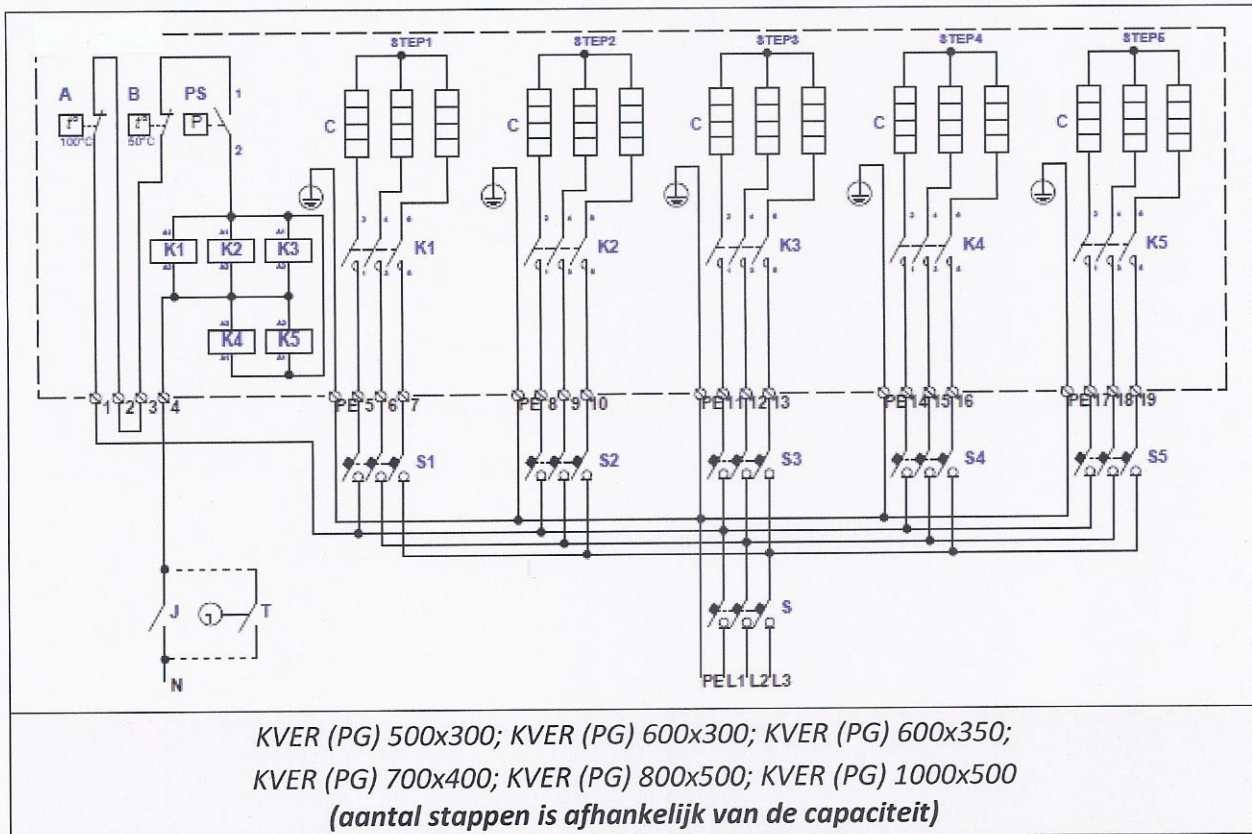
STEP1 STEP2 STEP3 STEP4 STEP5

A $t°$ 100°C

B $t°$ 50°C

PS P 1 2

C C C C C

K1 K2 K3 K4 K5

K1 K2 K3 K4 K5

1 2 3 4 PE 5 6 7 PE 8 9 10 PE 11 12 13 PE 14 15 16 PE 17 18 19

S1 S2 S3 S4 S5

S

J T

N

PE L1 L2 L3

KVER (PG) 500x300; KVER (PG) 600x300; KVER (PG) 600x350; KVER (PG) 700x400; KVER (PG) 800x500; KVER (PG) 1000x500
(aantal stappen is afhankelijk van de capaciteit)